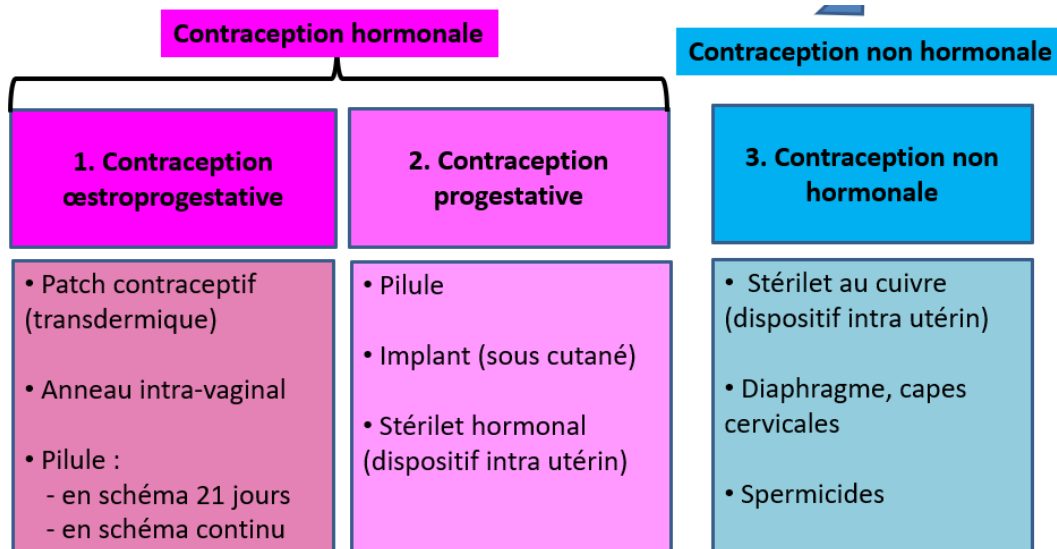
Contraception hormonale

Contraception non hormonale

1. Contraception œstroprogestative

2. Contraception progestative

3. Contraception non hormonale

• Patch contraceptif (transdermique)

• Anneau intra-vaginal

• Pilule :
- en schéma 21 jours
- en schéma continu

• Pilule

• Implant (sous cutané)

• Stérilet hormonal (dispositif intra utérin)

• Stérilet au cuivre (dispositif intra utérin)

• Diaphragme, capes cervicales

• Spermicides